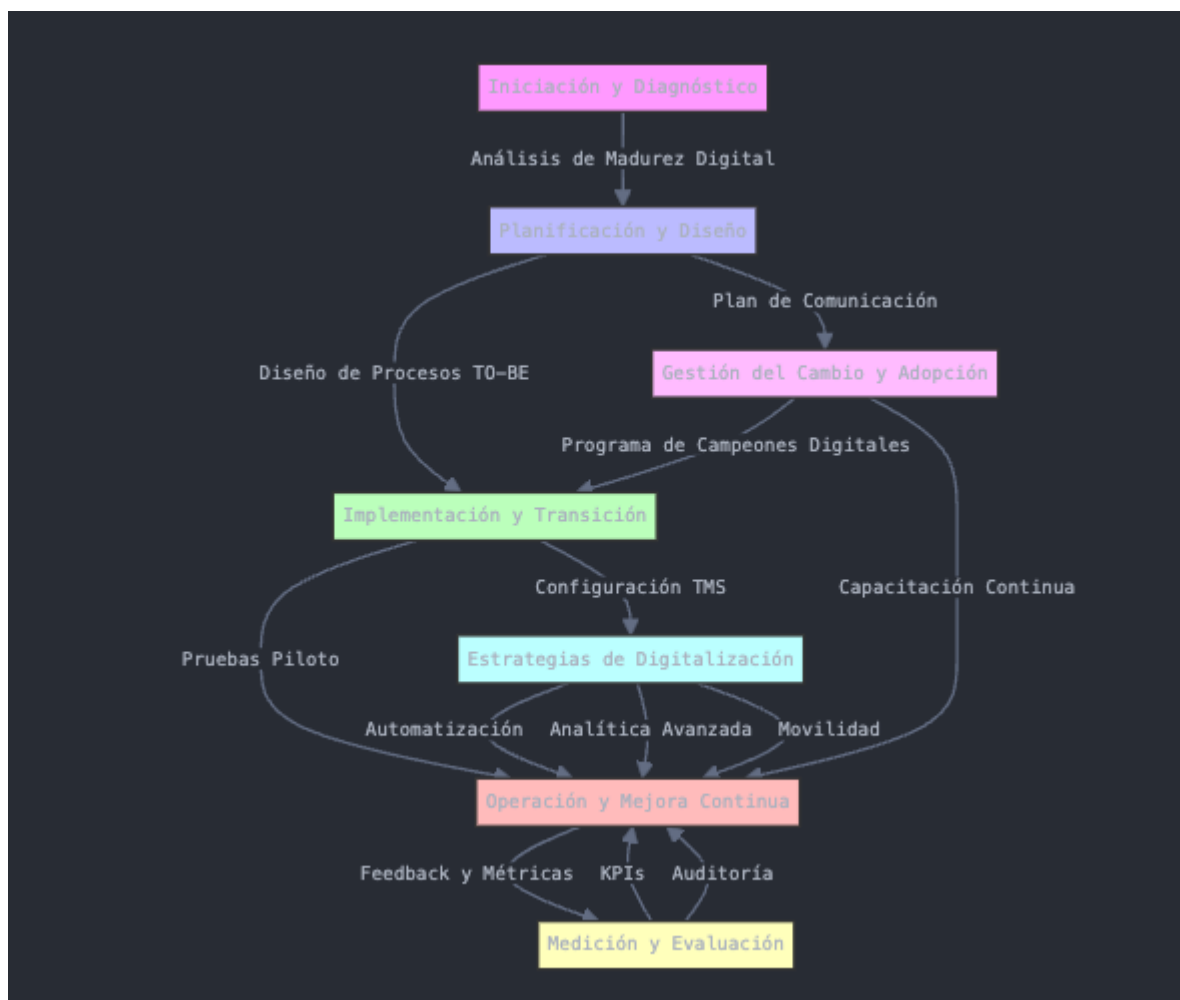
Iniciación y Diagnóstico

Análisis de Madurez Digital

Planificación y Diseño

Plan de Comunicación

Diseño de Procesos TO-BE

Gestión del Cambio y Adopción

Programa de Campeones Digitales

Implementación y Transición

Configuración TMS

Capacitación Continua

Pruebas Piloto

Estrategias de Digitalización

Automatización

Analítica Avanzada

Movilidad

Operación y Mejora Continua

Feedback y Métricas

KPIs

Auditoría

Medición y Evaluación